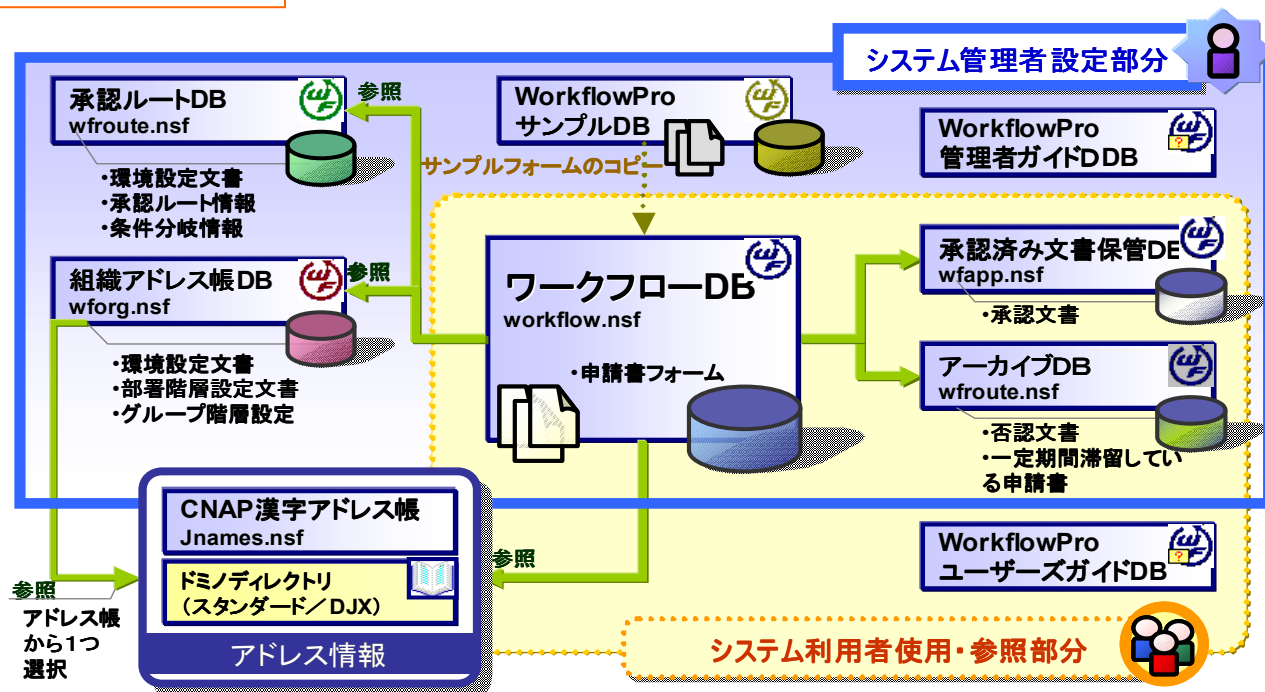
システム管理者設定部分

承認ルートDB
wfroute.nsf
・環境設定文書
・承認ルート情報
・条件分岐情報

参照

WorkflowPro
サンプルDB

サンプルフォームのコピー

WorkflowPro
管理者ガイドDDB

組織アドレス帳DB
wforg.nsf
・環境設定文書
・部署階層設定文書
・グループ階層設定

参照

ワークフローDB
workflow.nsf
・申請書フォーム

承認済み文書保管DB
wfapp.nsf
・承認文書

アーカイブDB
wfroute.nsf
・否認文書
・一定期間滞留している申請書

CNAP漢字アドレス帳
Jnames.nsf
ドミノディレクトリ
（スタンダード／DJX）
アドレス情報

参照
アドレス帳
から1つ
選択

参照

WorkflowPro
ユーザーズガイドDB

システム利用者使用・参照部分